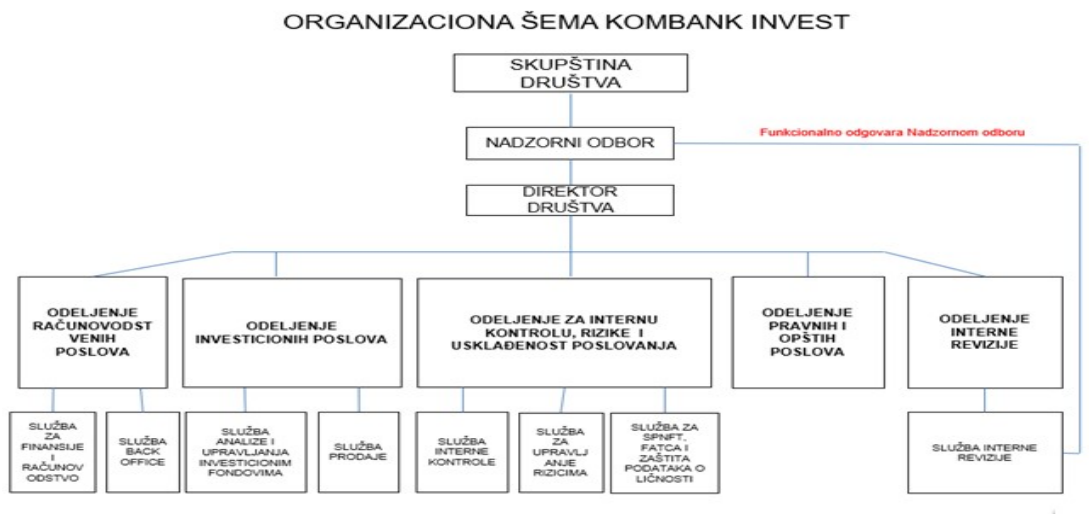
ORGANIZACIONA ŠEMA KOMBANK INVEST

SKUPŠTINA DRUŠTVA

NADZORNI ODBOR

Funkcionalno odgovara Nadzornom odboru

DIREKTOR DRUŠTVA

ODELJENJE RAČUNOVODST VENIH POSLOVA

ODELJENJE INVESTICIONIH POSLOVA

ODELJENJE ZA INTERNU KONTROLU, RIZIKE I USKLAĐENOST POSLOVANJA

ODELJENJE PRAVNIH I OPŠTIH POSLOVA

ODELJENJE INTERNE REVIZIJE

SLUŽBA ZA FINANSIJE I RAČUNOV ODSTVO

SLUŽBA BACK OFFICE

SLUŽBA ANALIZE I UPRAVLJANJA INVESTICIONIM FONDOVIMA

SLUŽBA PRODAJE

SLUŽBA INTERNE KONTROLE

SLUŽBA ZA UPRAVLJ ANJE RIZICIMA

SLUŽBA ZA SPNFT, FATCA I ZAŠTITA PODATAKA O LIČNOSTI

SLUŽBA INTERNE REVIZIJE